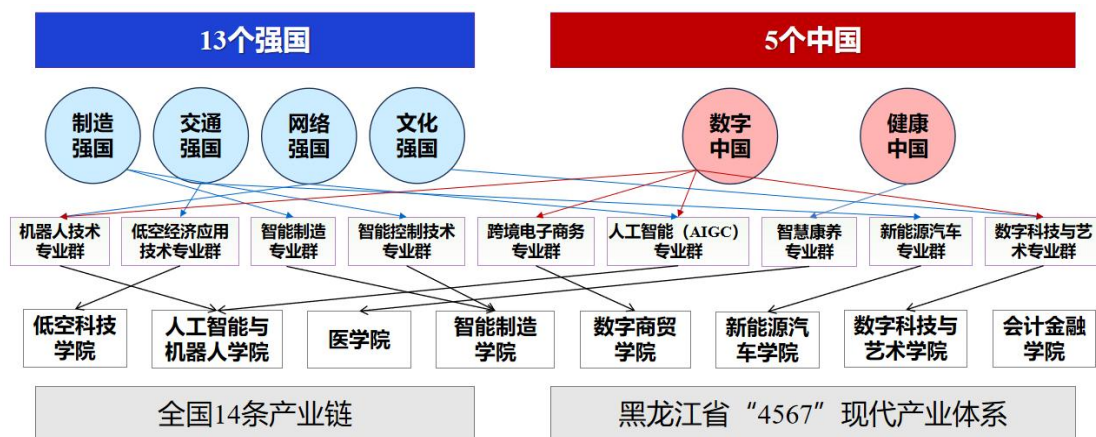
13个强国

5个中国

制造强国

交通强国

网络强国

文化强国

数字中国

健康中国

机器人技术专业群

低空经济应用技术专业群

智能制造专业群

智能控制技术专业群

跨境电子商务专业群

人工智能（AIGC）专业群

智慧康养专业群

新能源汽车专业群

数字科技与艺术专业群

低空科技学院

人工智能与机器人学院

医学院

智能制造学院

数字商贸学院

新能源汽车学院

数字科技与艺术学院

会计金融学院

全国14条产业链

黑龙江省“4567”现代产业体系